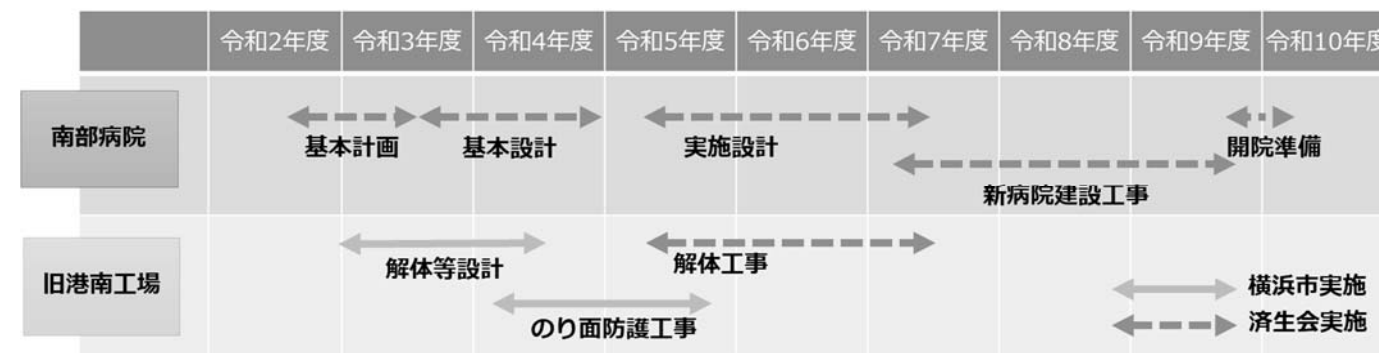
| | 令和2年度 | 令和3年度 | 令和4年度 | 令和5年度 | 令和6年度 | 令和7年度 | 令和8年度 | 令和9年度 | 令和10年度 |
|---|---|---|---|---|---|---|---|---|---|
| 南部病院 | 基本計画 | 基本設計 | | 実施設計 | | 新病院建設工事 | | | 開院準備 |
| 旧港南工場 | 解体等設計 | のり面防護工事 | | 解体工事 | | | | | |

横浜市実施
済生会実施